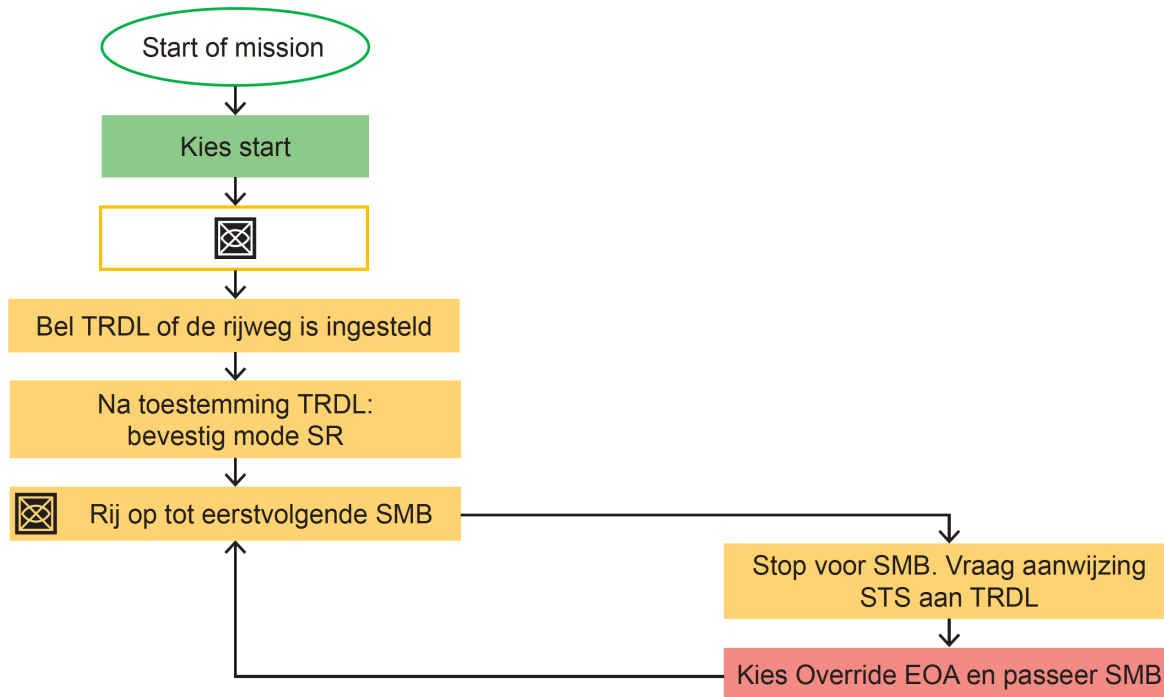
Start of mission

Kies start

Bel TRDL of de rijweg is ingesteld

Na toestemming TRDL:
bevestig mode SR

Rij op tot eerstvolgende SMB

Stop voor SMB. Vraag aanwijzing STS aan TRDL

Kies Override EOA en passeer SMB